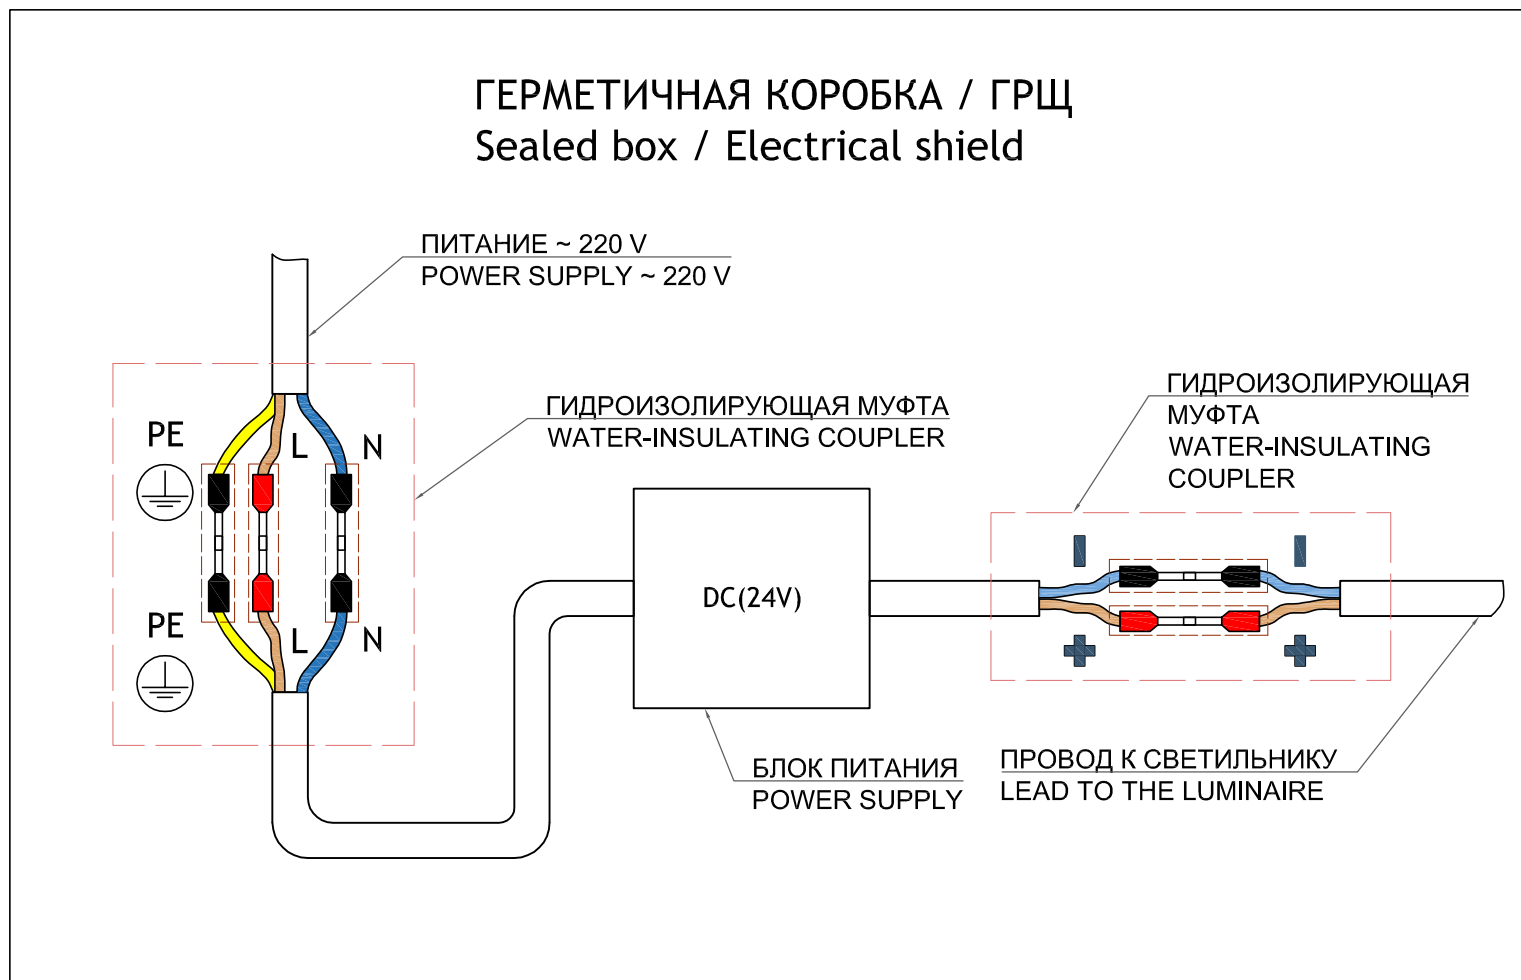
ГЕРМЕТИЧНАЯ КОРОБКА / ГРЩ
Sealed box / Electrical shield

ПИТАНИЕ ~ 220 V
POWER SUPPLY ~ 220 V

PE

L

N

PE

L

N

ГИДРОИЗОЛИРУЮЩАЯ МУФТА
WATER-INSULATING COUPLER

DC(24V)

ГИДРОИЗОЛИРУЮЩАЯ МУФТА
WATER-INSULATING COUPLER

БЛОК ПИТАНИЯ
POWER SUPPLY

ПРОВОД К СВЕТИЛЬНИКУ
LEAD TO THE LUMINAIRE